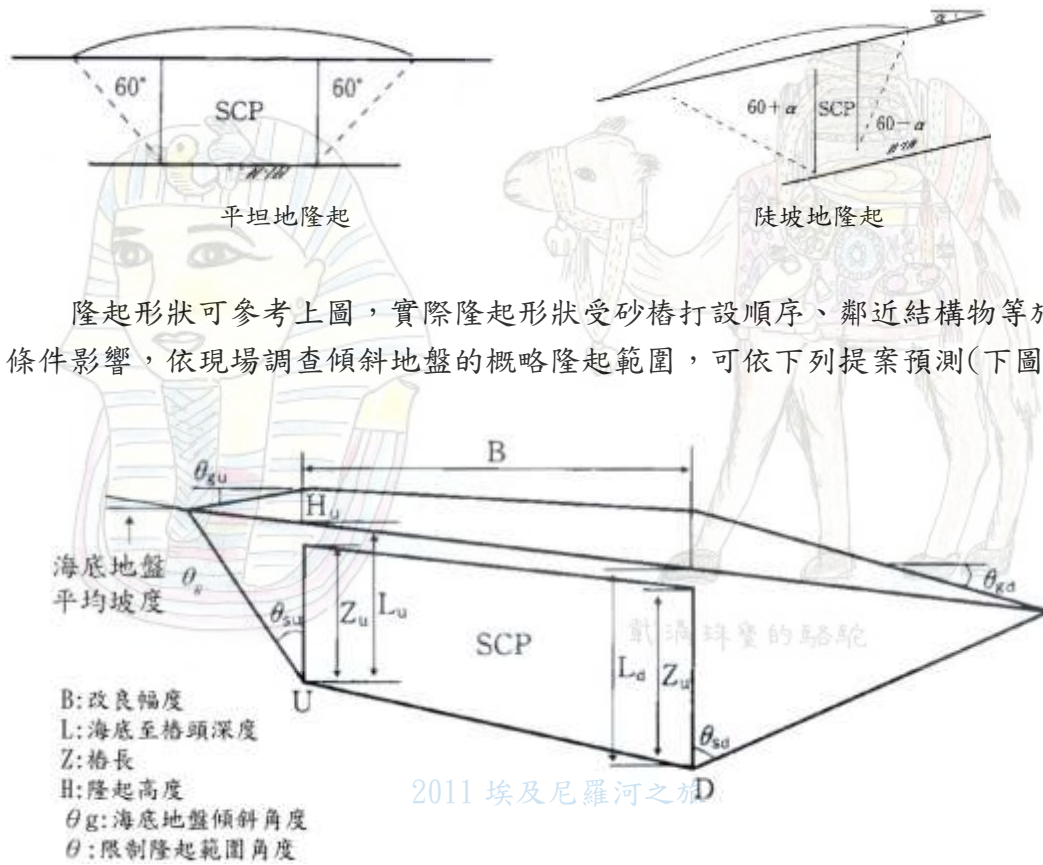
60° SCP 60°

平坦地隆起

$\alpha$

$60+\alpha$ SCP $60-\alpha$

陡坡地隆起

隆起形狀可參考上圖，實際隆起形狀受砂樁打設順序、鄰近結構物等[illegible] 條件影響，依現場調查傾斜地盤的概略隆起範圍，可依下列提案預測(下圖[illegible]

B

$\theta_{gu}$

$H_u$

海底地盤平均坡度 $\theta_g$

$\theta_{su}$

$Z_u$ $L_u$

SCP

戴滿珠寶的駱駝

$L_d$ $Z_u$

$\theta_{gd}$

U

B:改良幅度
L:海底至樁頭深度
Z:樁長
H:隆起高度
$\theta$g:海底地盤傾斜角度
$\theta$:限制隆起範圍角度

$\theta_{sd}$

2011 埃及尼羅河之旅

D